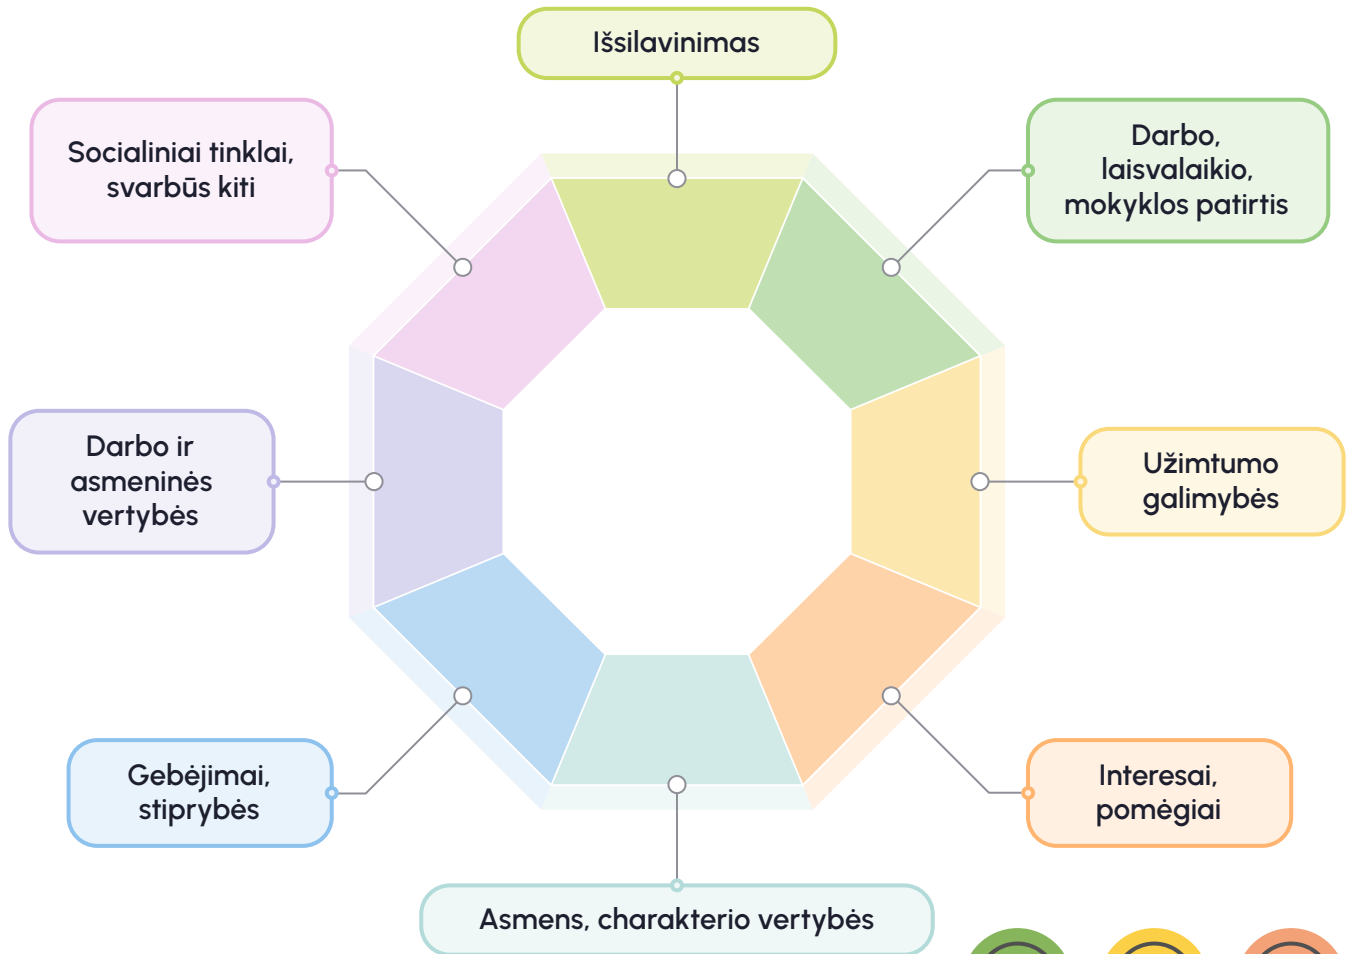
Išsilavinimas

Socialiniai tinklai, svarbūs kiti

Darbo, laisvalaikio, mokyklos patirtis

Darbo ir asmeninės vertybės

Užimtumo galimybės

Gebėjimai, stiprybės

Interesai, pomėgiai

Asmens, charakterio vertybės